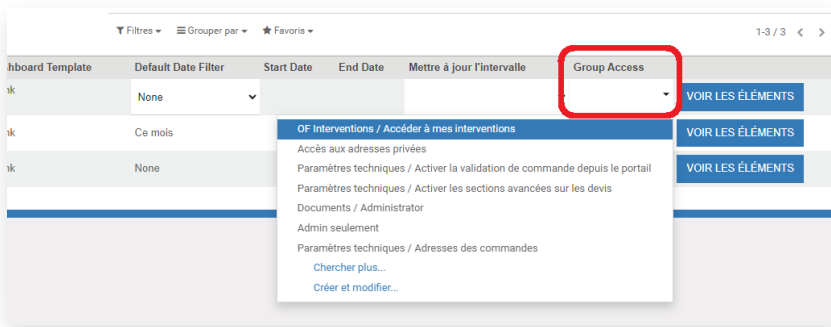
Filtres ▾ Grouper par ▾ Favoris ▾

1-3 / 3

| hboard Template | Default Date Filter | Start Date | End Date | Mettre à jour l'intervalle | Group Access | |
|---|---|---|---|---|---|---|
| nk | None | | | | | VOIR LES ÉLÉMENTS |
| nk | Ce mois | | | | | VOIR LES ÉLÉMENTS |
| nk | None | | | | | VOIR LES ÉLÉMENTS |

OF Interventions / Accéder à mes interventions
Accès aux adresses privées
Paramètres techniques / Activer la validation de commande depuis le portail
Paramètres techniques / Activer les sections avancées sur les devis
Documents / Administrator
Admin seulement
Paramètres techniques / Adresses des commandes
Chercher plus...
Créer et modifier...